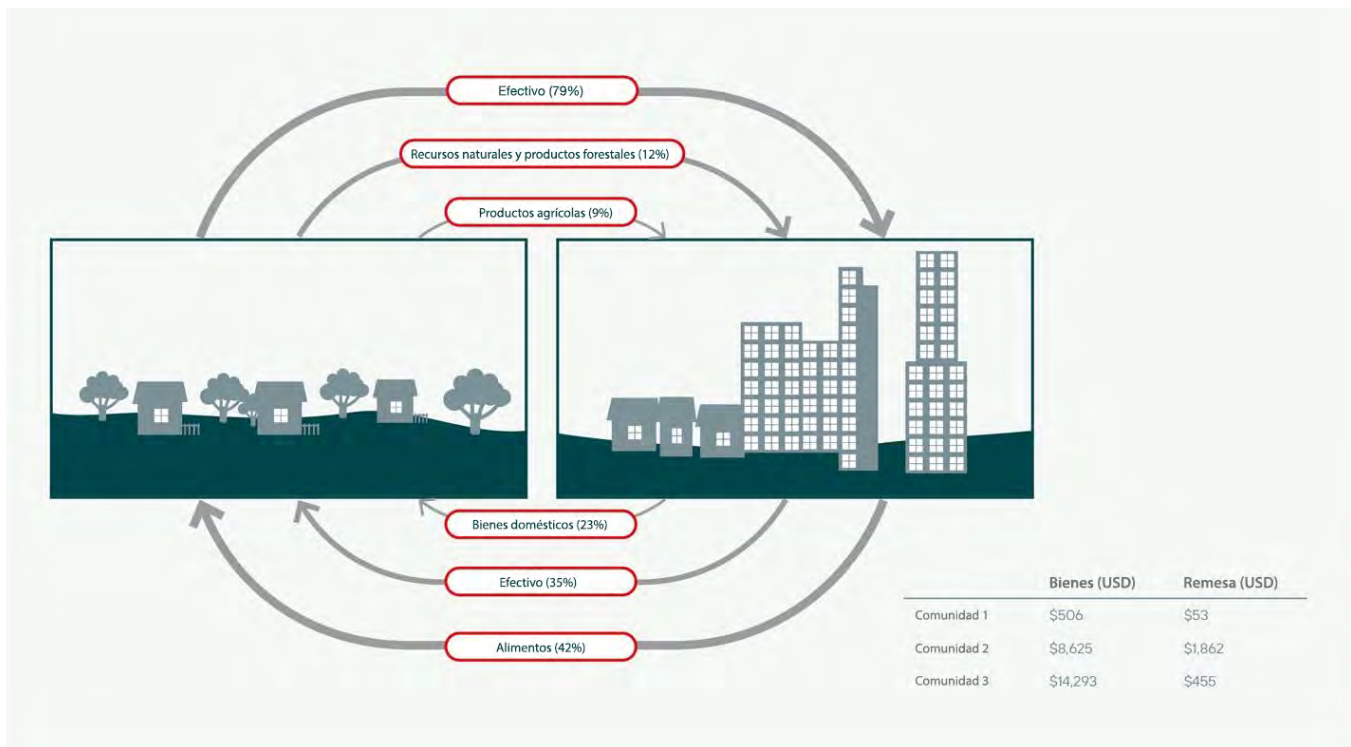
Efectivo (79%)

Recursos naturales y productos forestales (12%)

Productos agrícolas (9%)

Bienes domésticos (23%)

Efectivo (35%)

Alimentos (42%)

| | Bienes (USD) | Remesa (USD) |
|---|---|---|
| Comunidad 1 | \$506 | \$53 |
| Comunidad 2 | \$8,625 | \$1,862 |
| Comunidad 3 | \$14,293 | \$455 |